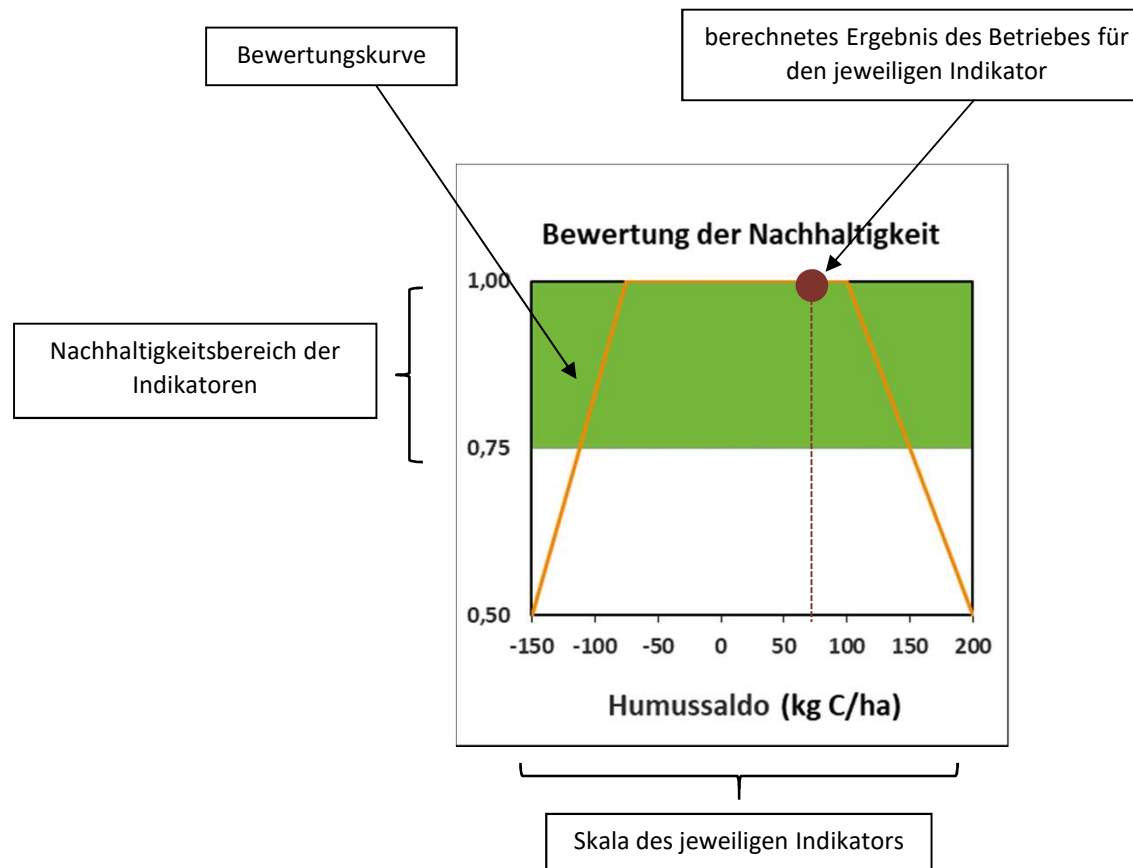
Bewertungskurve

berechnetes Ergebnis des Betriebes für den jeweiligen Indikator

Bewertung der Nachhaltigkeit

Nachhaltigkeitsbereich der Indikatoren

1,00

0,75

0,50

-150 -100 -50 0 50 100 150 200

Humussaldo (kg C/ha)

Skala des jeweiligen Indikators